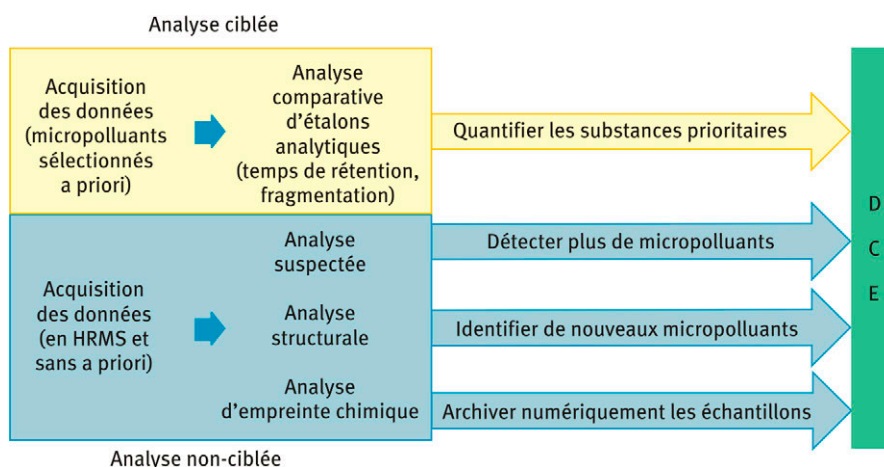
Analyse ciblée

Acquisition des données (micropolluants sélectionnés a priori)

Analyse comparative d'étalons analytiques (temps de rétention, fragmentation)

Quantifier les substances prioritaires

Acquisition des données (en HRMS et sans a priori)

Analyse suspectée

Détecter plus de micropolluants

Analyse structurale

Identifier de nouveaux micropolluants

Analyse d'empreinte chimique

Archiver numériquement les échantillons

D
C
E

Analyse non-ciblée